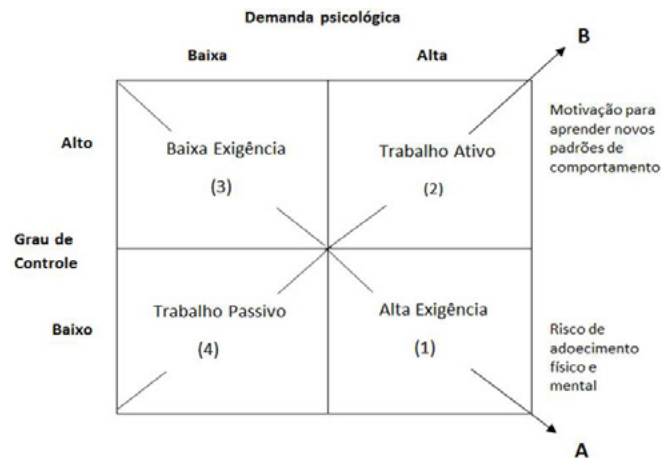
Demanda psicológica

Baixa

Alta

B

Motivação para aprender novos padrões de comportamento

Alto

Baixa Exigência

(3)

Trabalho Ativo

(2)

Grau de Controle

Baixo

Trabalho Passivo

(4)

Alta Exigência

(1)

Risco de adoecimento físico e mental

A